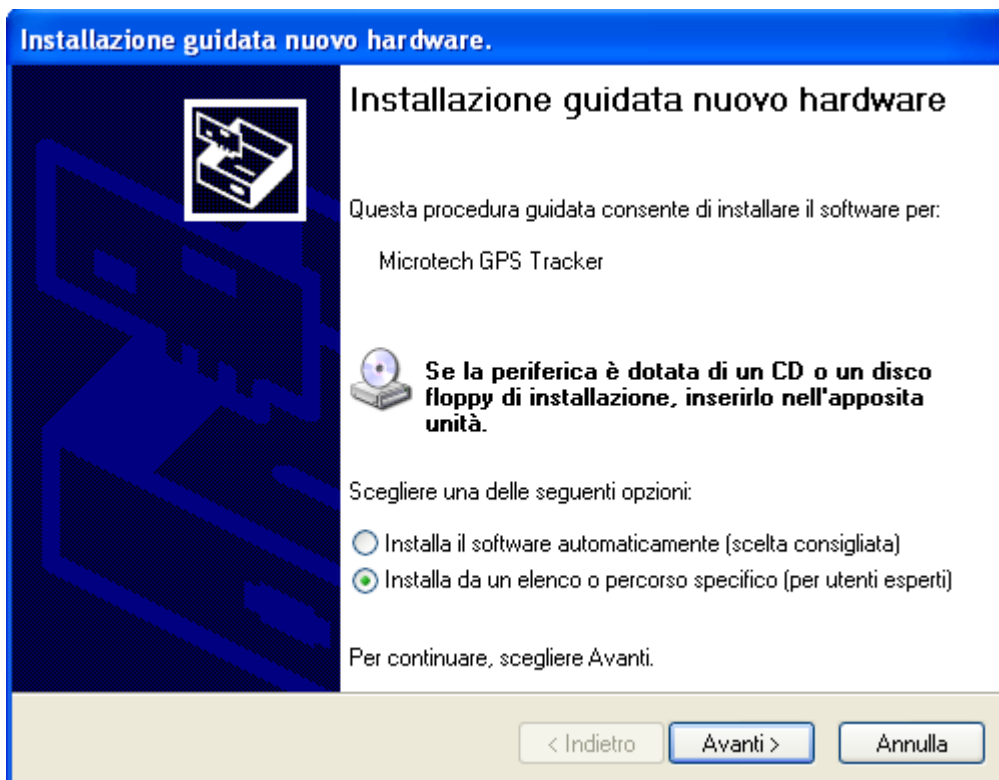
Installazione guidata nuovo hardware.

Installazione guidata nuovo hardware

Questa procedura guidata consente di installare il software per:

Microtech GPS Tracker

Se la periferica è dotata di un CD o un disco floppy di installazione, inserirlo nell'apposita unità.

Scegliere una delle seguenti opzioni:

Installa il software automaticamente (scelta consigliata)

Installa da un elenco o percorso specifico (per utenti esperti)

Per continuare, scegliere Avanti.

< Indietro

Avanti >

Annulla